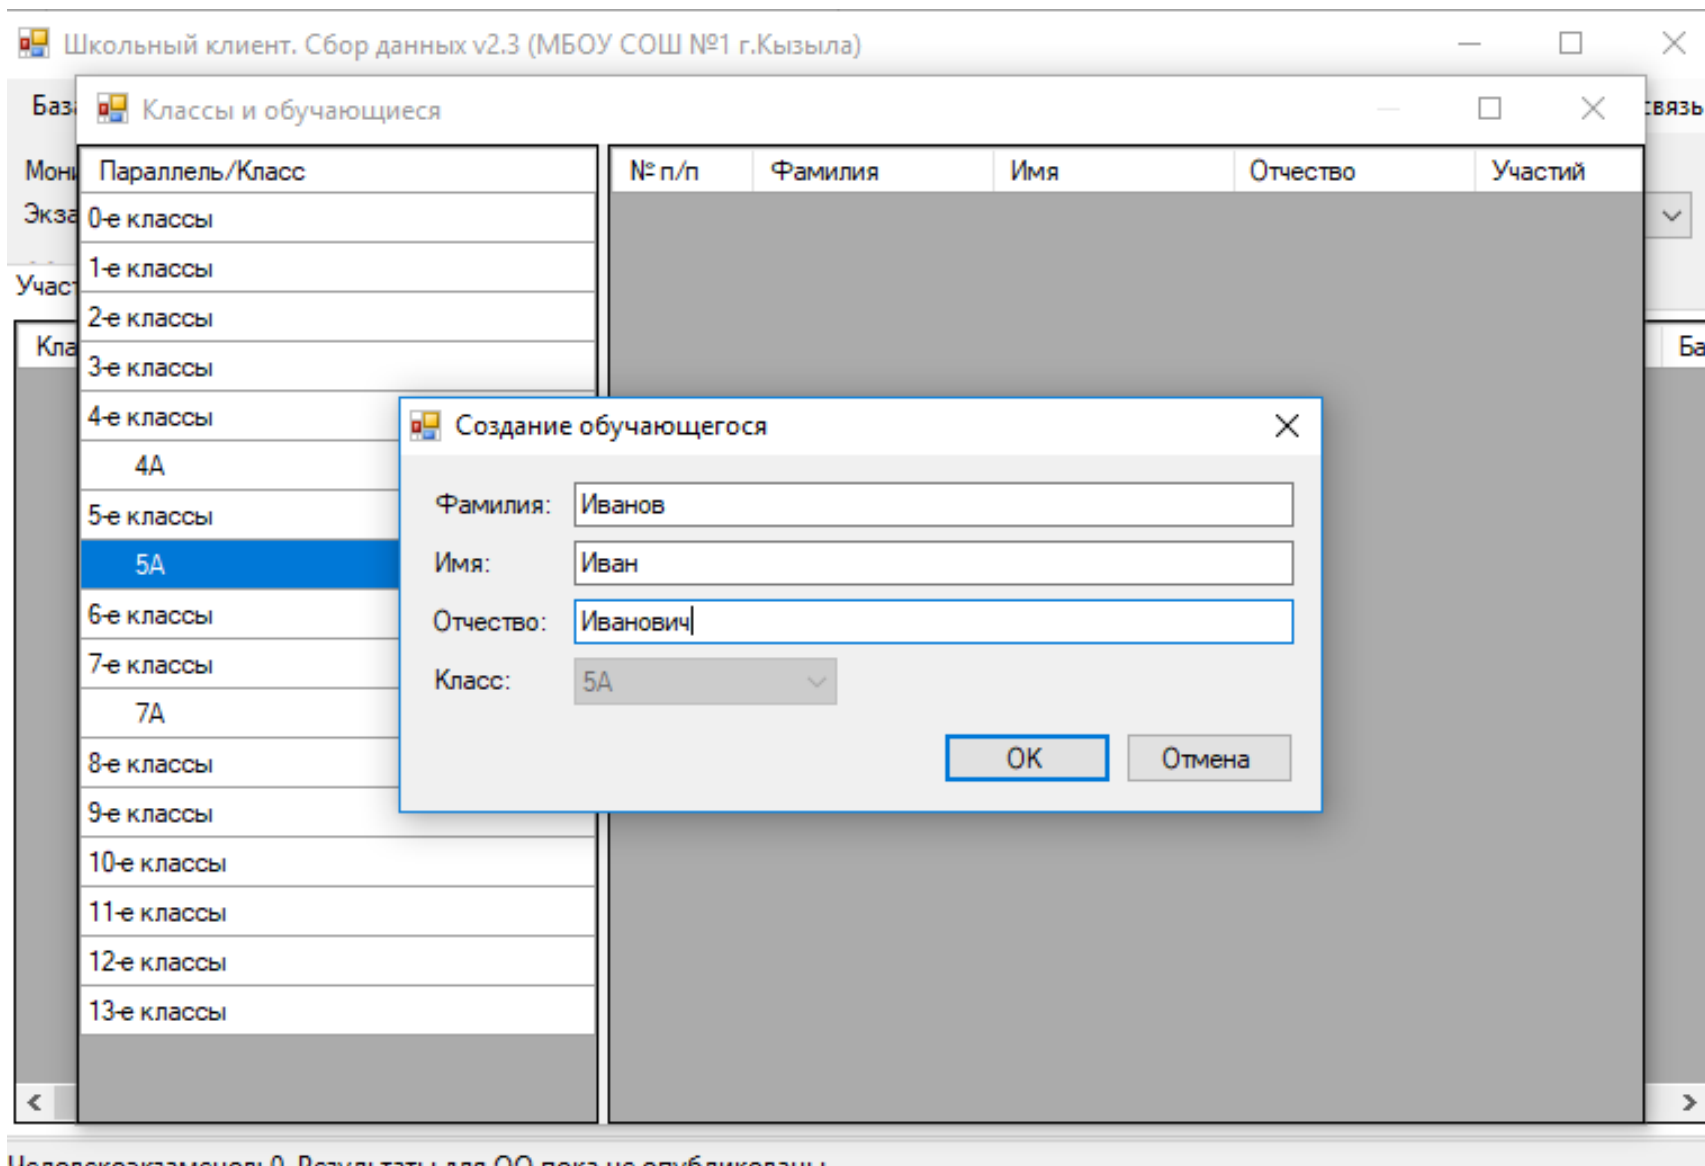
Школьный клиент. Сбор данных v2.3 (МБОУ СОШ №1 г.Кызыла)

Баз

Мон

Экза

Участ

Кла

связь

Ба

Классы и обучающиеся

| Параллель/Класс |
|---|
| 0-е классы |
| 1-е классы |
| 2-е классы |
| 3-е классы |
| 4-е классы |
| 4А |
| 5-е классы |
| 5А |
| 6-е классы |
| 7-е классы |
| 7А |
| 8-е классы |
| 9-е классы |
| 10-е классы |
| 11-е классы |
| 12-е классы |
| 13-е классы |

| № п/п | Фамилия | Имя | Отчество | Участий |
|---|---|---|---|---|

Создание обучающегося

Фамилия: Иванов

Имя: Иван

Отчество: Иванович

Класс: 5А

ОК Отмена

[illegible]